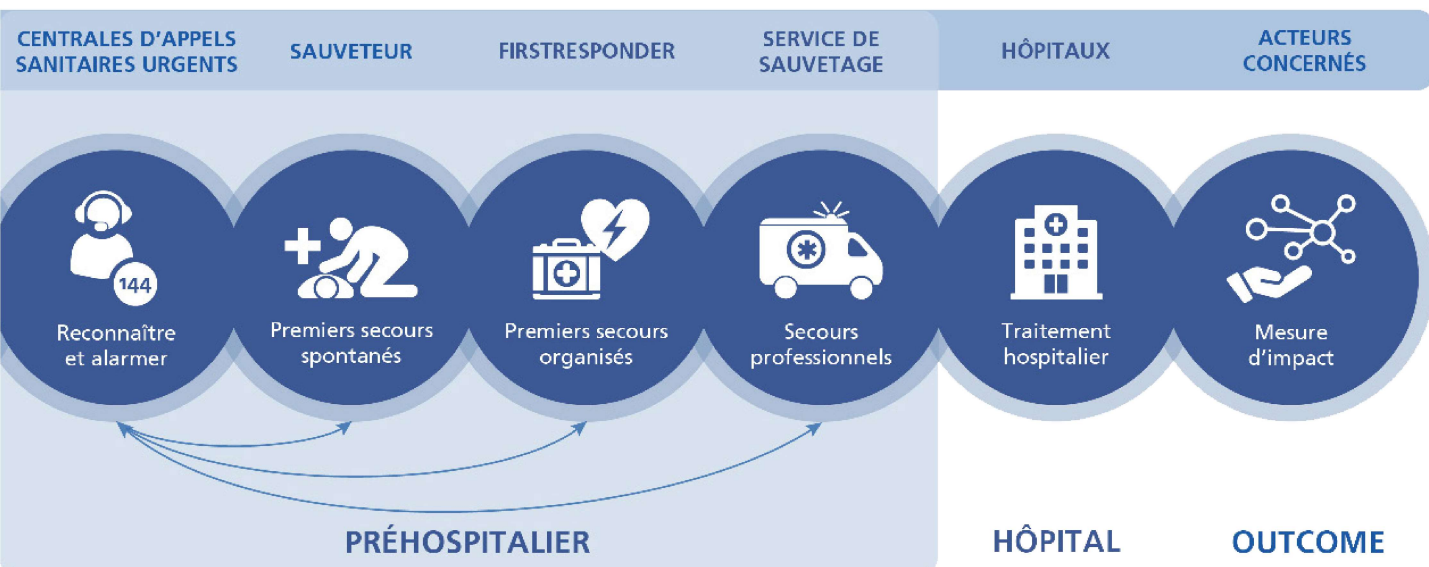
CENTRALES D'APPELS SANITAIRES URGENTS

SAUVETEUR

FIRSTRESPONDER

SERVICE DE SAUVETAGE

HÔPITAUX

ACTEURS CONCERNÉS

144

Reconnaître et alarmer

Premiers secours spontanés

Premiers secours organisés

Secours professionnels

Traitement hospitalier

Mesure d'impact

PRÉHOSPITALIER

HÔPITAL

OUTCOME